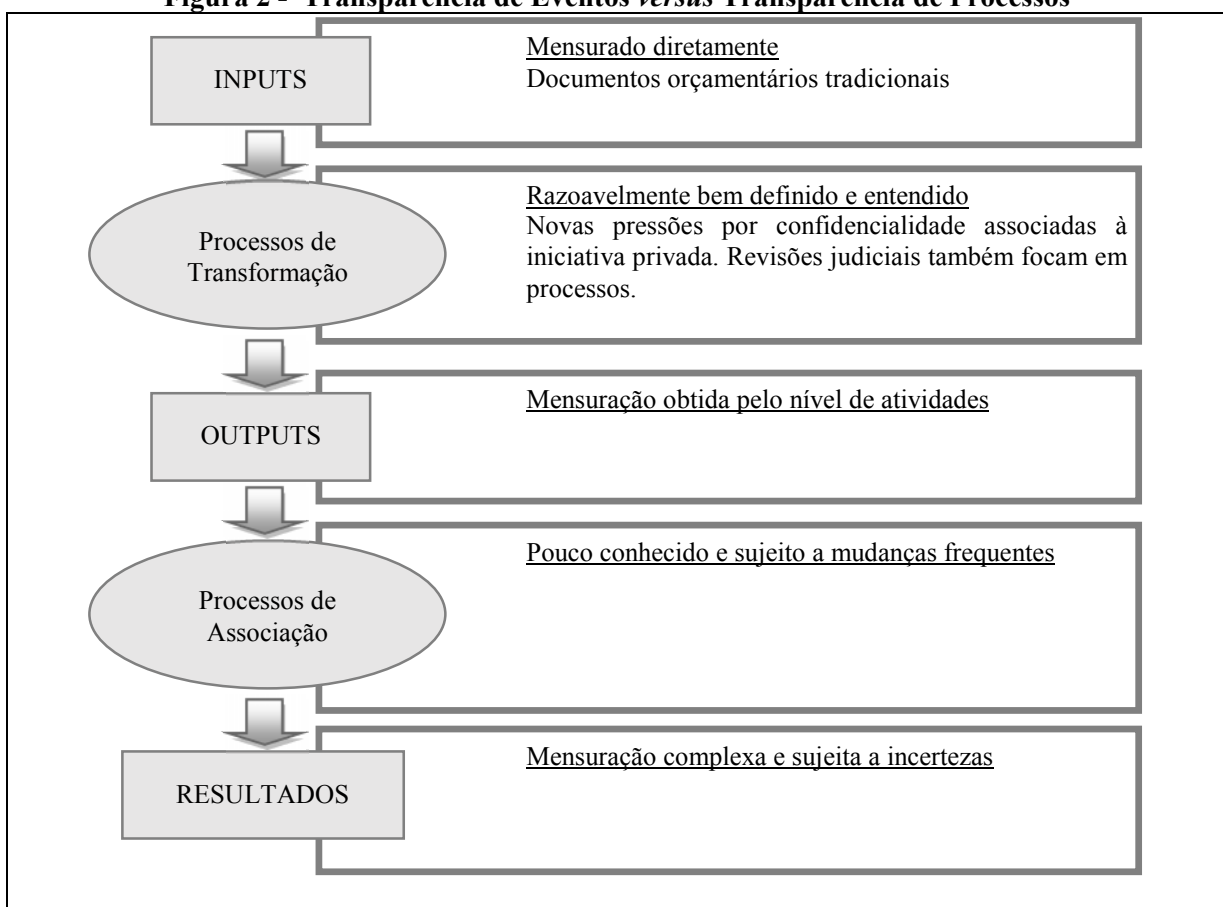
Figura 2 - Transparência de Eventos *versus* Transparência de Processos

INPUTS

Mensurado diretamente
Documentos orçamentários tradicionais

Processos de Transformação

Razoavelmente bem definido e entendido
Novas pressões por confidencialidade associadas à iniciativa privada. Revisões judiciais também focam em processos.

OUTPUTS

Mensuração obtida pelo nível de atividades

Processos de Associação

Pouco conhecido e sujeito a mudanças frequentes

RESULTADOS

Mensuração complexa e sujeita a incertezas